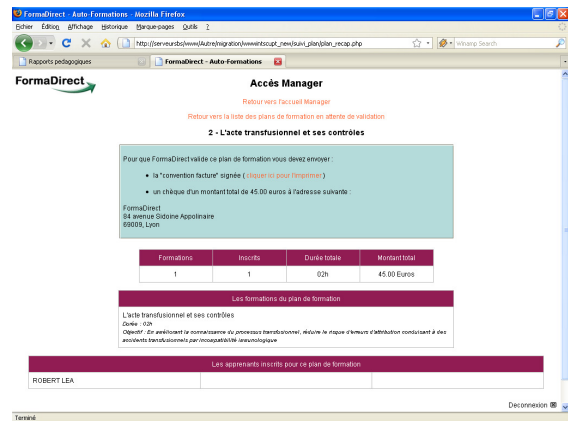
FormaDirect - Auto-Formations - Mozilla Firefox

Fichier Édition Affichage Historique Marque-pages Outils ?

http://serveursbo/www/Autre/migration/wwwintscupt_new/suivi_plan/plan_recap.php

Winamp Search

Rapports pedagogiques

FormaDirect - Auto-Formations

FormaDirect

Accès Manager

Retour vers l'accueil Manager

Retour vers la liste des plans de formation en attente de validation

2 - L'acte transfusionnel et ses contrôles

Pour que FormaDirect valide ce plan de formation vous devez envoyer :

- la "convention facture" signée ( cliquer ici pour l'imprimer )
- un chèque d'un montant total de 45.00 euros à l'adresse suivante :

FormaDirect
84 avenue Sidoine Appolinaire
69009, Lyon

| Formations | Inscrits | Durée totale | Montant total |
|---|---|---|---|
| 1 | 1 | 02h | 45.00 Euros |

Les formations du plan de formation

L'acte transfusionnel et ses contrôles
Durée : 02h
Objectif : En améliorant la connaissance du processus transfusionnel, réduire le risque d'erreurs d'attribution conduisant à des accidents transfusionnels par incompatibilité immunologique

Les apprenants inscrits pour ce plan de formation

ROBERT LEA

Deconnexion

Terminé